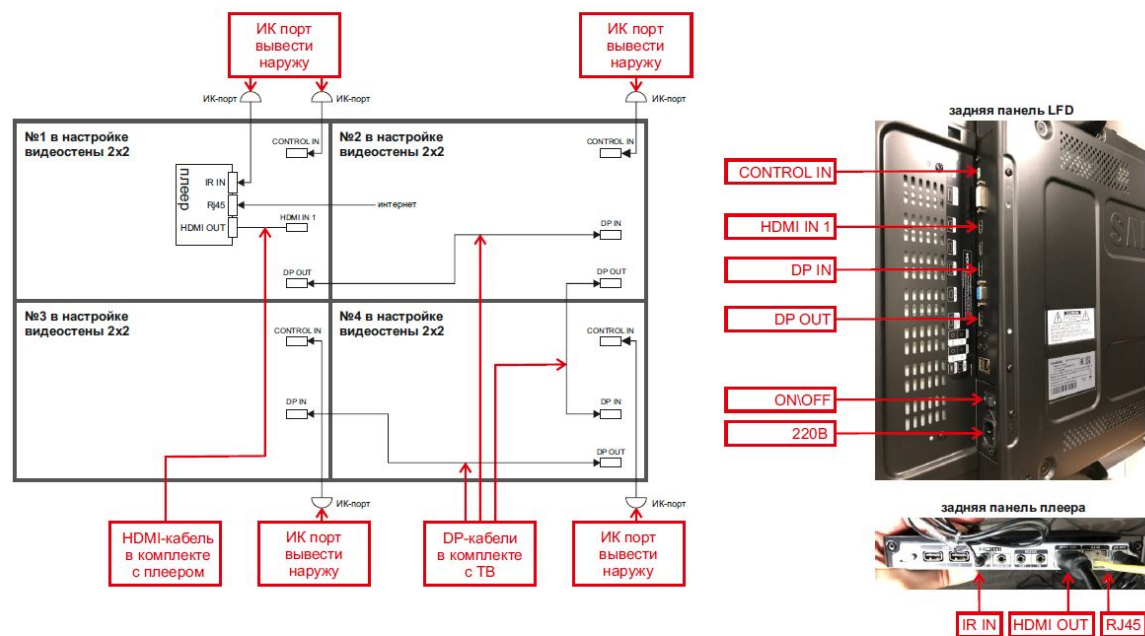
ИК порт вывести наружу

ИК порт вывести наружу

ИК-порт

ИК-порт

ИК-порт

№1 в настройке видеостены 2х2

CONTROL IN

№2 в настройке видеостены 2х2

CONTROL IN

плеер

IR IN

RJ45

HDMI OUT

HDMI IN 1

интернет

DP IN

DP OUT

DP OUT

№3 в настройке видеостены 2х2

CONTROL IN

№4 в настройке видеостены 2х2

CONTROL IN

DP IN

DP IN

DP OUT

ИК-порт

ИК-порт

HDMI-кабель в комплекте с плеером

ИК порт вывести наружу

DP-кабели в комплекте с ТВ

ИК порт вывести наружу

задняя панель LFD

CONTROL IN

HDMI IN 1

DP IN

DP OUT

ON\OFF

220В

задняя панель плеера

IR IN

HDMI OUT

RJ45